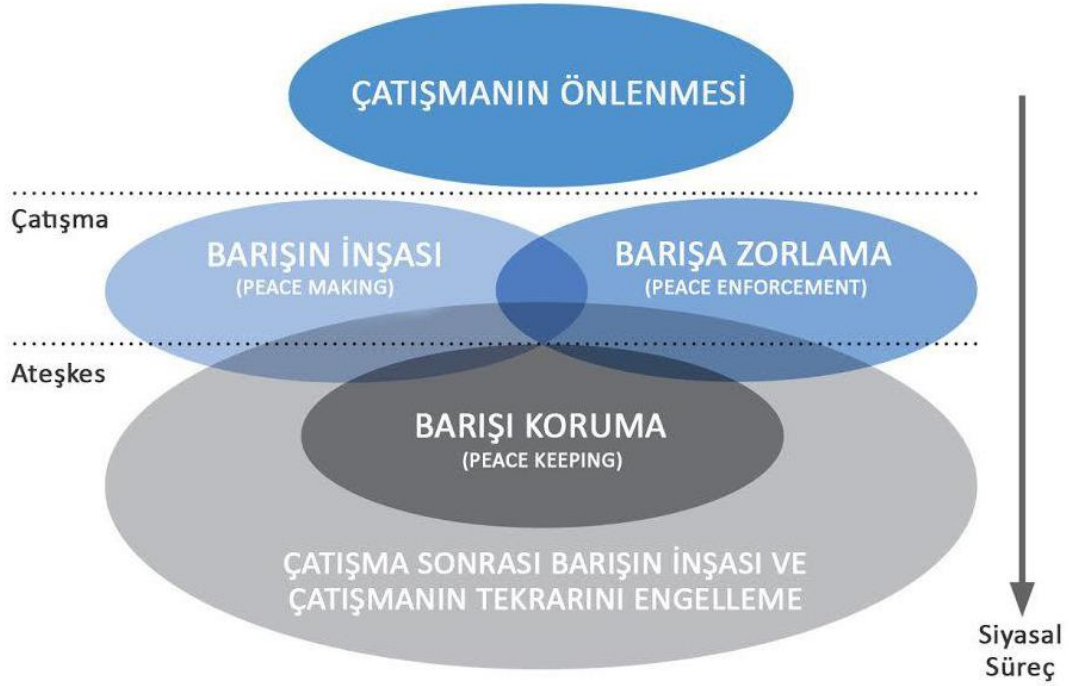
ÇATIŞMANIN ÖNLENMESİ

Çatışma

BARIŞIN İNŞASI
(PEACE MAKING)

BARIŞA ZORLAMA
(PEACE ENFORCEMENT)

Ateşkes

BARIŞI KORUMA
(PEACE KEEPING)

ÇATIŞMA SONRASI BARIŞIN İNŞASI VE ÇATIŞMANIN TEKRARINI ENGELLEME

Siyasal Süreç